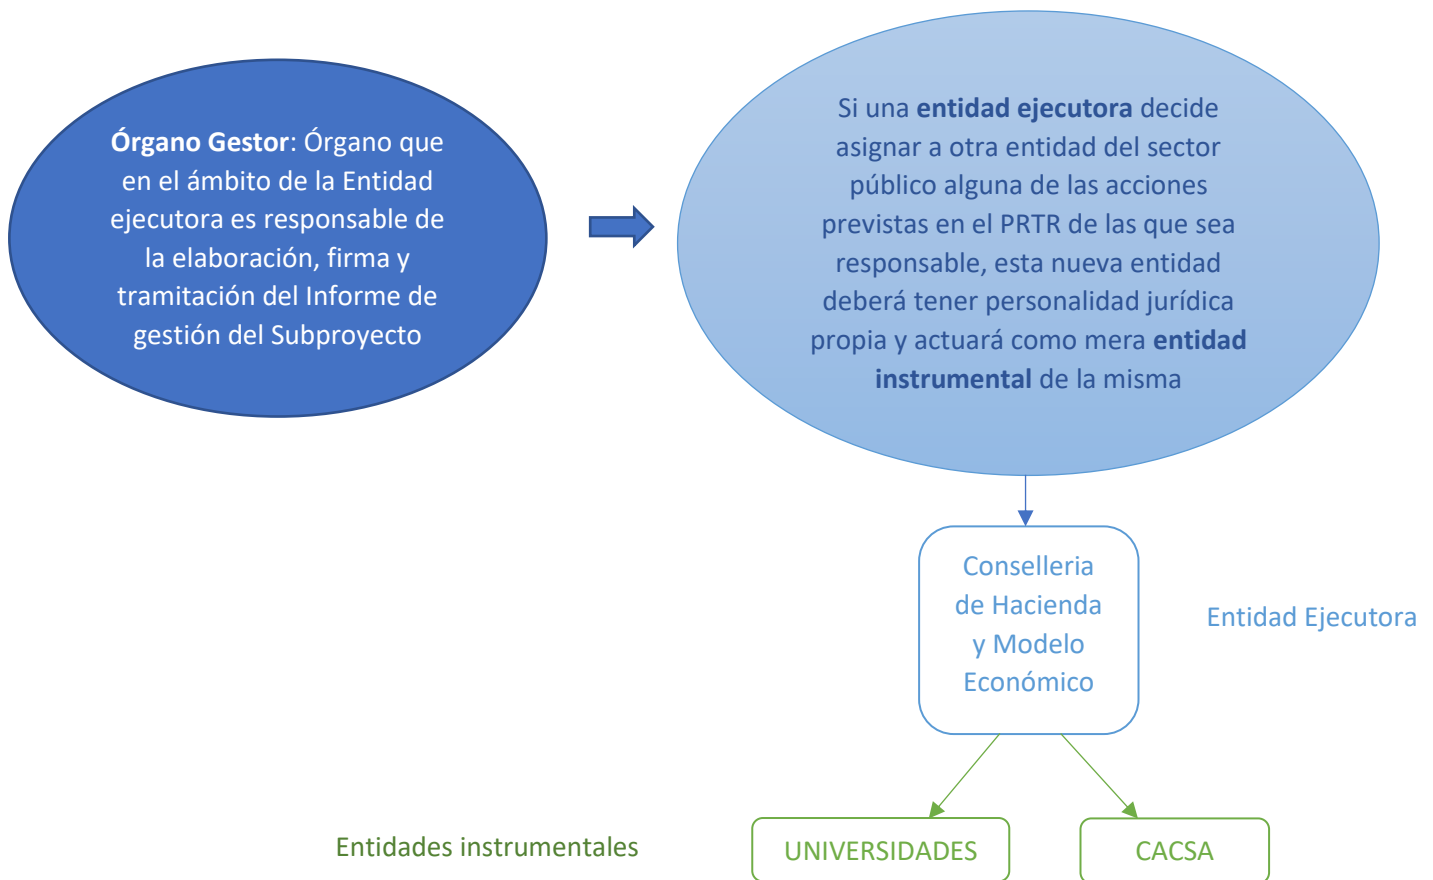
**Órgano Gestor**: Órgano que en el ámbito de la Entidad ejecutora es responsable de la elaboración, firma y tramitación del Informe de gestión del Subproyecto

Si una **entidad ejecutora** decide asignar a otra entidad del sector público alguna de las acciones previstas en el PRTR de las que sea responsable, esta nueva entidad deberá tener personalidad jurídica propia y actuará como mera **entidad instrumental** de la misma

Conselleria de Hacienda y Modelo Económico

Entidad Ejecutora

Entidades instrumentales

UNIVERSIDADES

CACSA